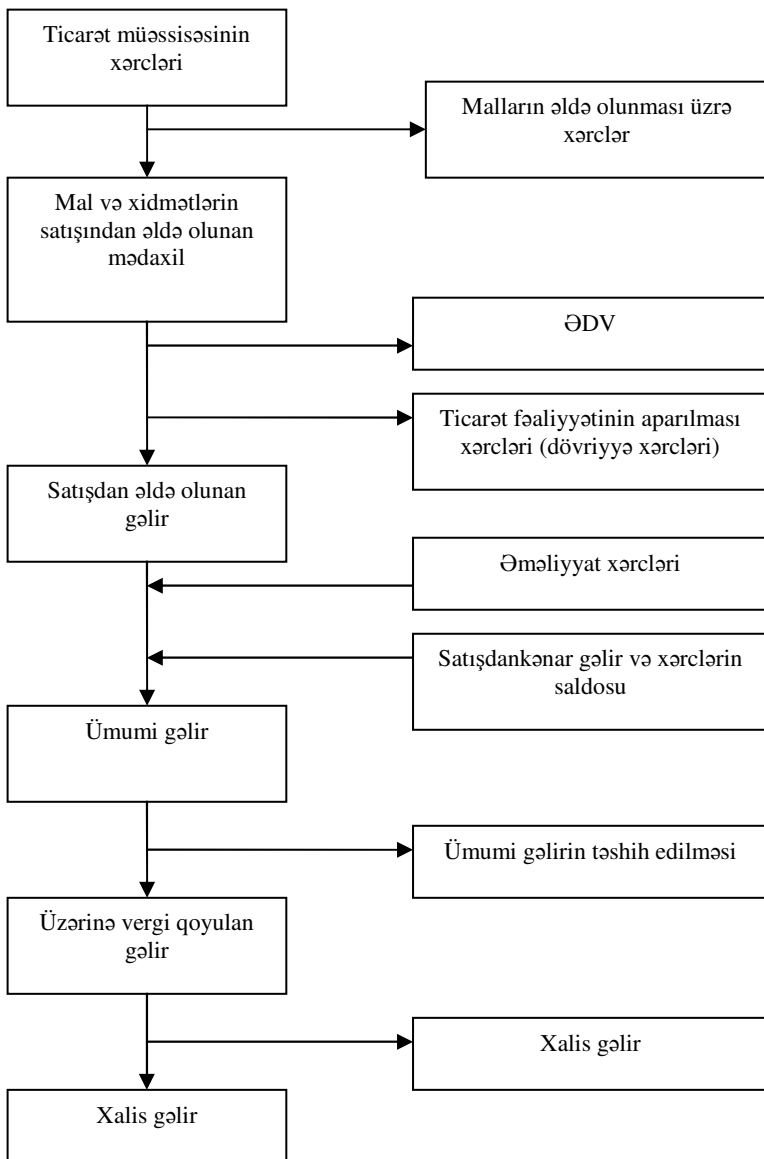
Ticarət müəssisəsinin xərcləri

Malların əldə olunması üzrə xərclər

Mal və xidmətlərin satışından əldə olunan mədaxil

ƏDV

Ticarət fəaliyyətinin aparılması xərcləri (dövriyyə xərcləri)

Satışdan əldə olunan gəlir

Əməliyyat xərcləri

Satışdankənar gəlir və xərclərin saldosu

Ümumi gəlir

Ümumi gəlirin təshih edilməsi

Üzərinə vergi qoyulan gəlir

Xalis gəlir

Xalis gəlir